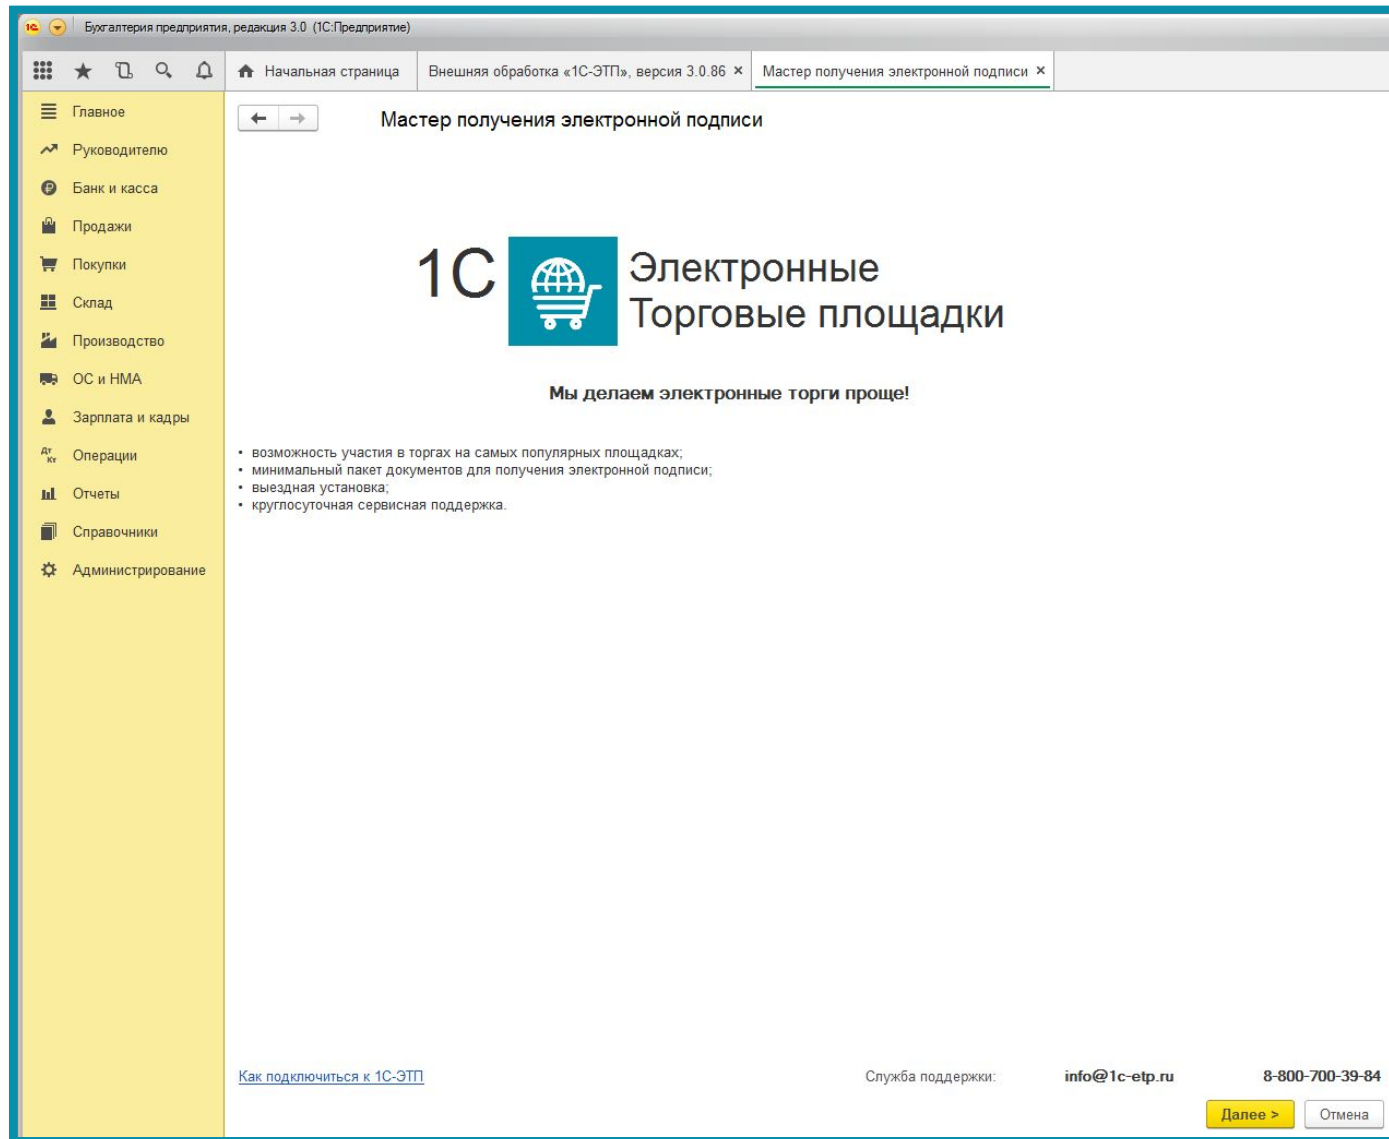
Бухгалтерия предприятия, редакция 3.0 (1С:Предприятие)

Начальная страница | Внешняя обработка «1С-ЭТП», версия 3.0.86 × | Мастер получения электронной подписи ×

Главное
Руководителю
Банк и касса
Продажи
Покупки
Склад
Производство
ОС и НМА
Зарплата и кадры
Операции
Отчеты
Справочники
Администрирование

Мастер получения электронной подписи

1С Электронные Торговые площадки

Мы делаем электронные торги проще!

• возможность участия в торгах на самых популярных площадках;
• минимальный пакет документов для получения электронной подписи;
• выездная установка;
• круглосуточная сервисная поддержка.

Как подключиться к 1С-ЭТП

Служба поддержки: info@1c-etp.ru 8-800-700-39-84

Далее > Отмена